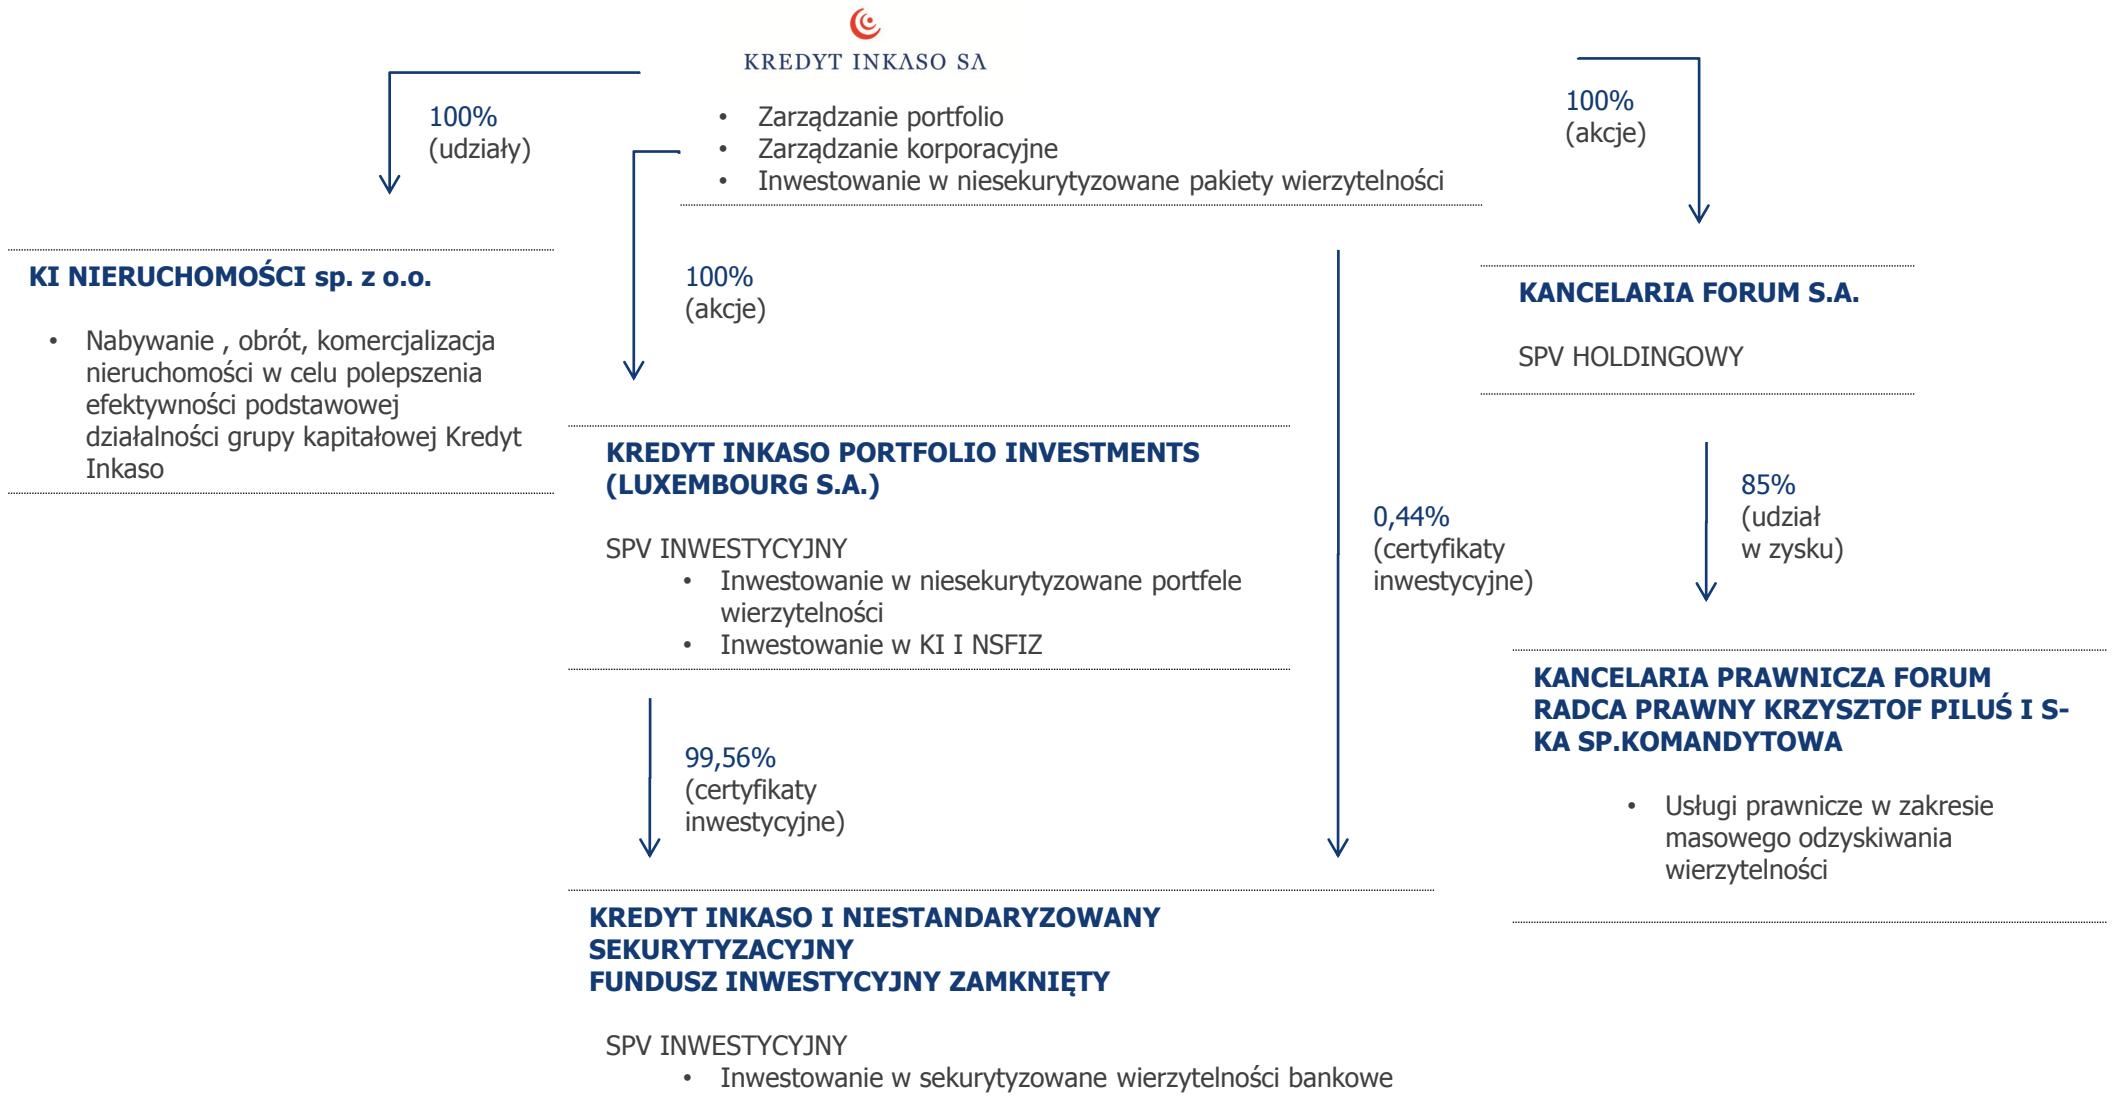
KREDYT INKASO SA

- Zarządzanie portfolio
- Zarządzanie korporacyjne
- Inwestowanie w niesekurytyzowane pakiety wierzytelności

100%
(udziały)

100%
(akcje)

KI NIERUCHOMOŚCI sp. z o.o.

- Nabywanie , obrót, komercjalizacja nieruchomości w celu polepszenia efektywności podstawowej działalności grupy kapitałowej Kredyt Inkaso

100%
(akcje)

KANCELARIA FORUM S.A.

SPV HOLDINGOWY

KREDYT INKASO PORTFOLIO INVESTMENTS (LUXEMBOURG S.A.)

SPV INWESTYCYJNY
- Inwestowanie w niesekurytyzowane portfele wierzytelności
- Inwestowanie w KI I NSFIZ

0,44%
(certyfikaty inwestycyjne)

85%
(udział w zysku)

KANCELARIA PRAWNICZA FORUM RADCA PRAWNY KRZYSZTOF PILUŚ I S-KA SP.KOMANDYTOWA

- Usługi prawnicze w zakresie masowego odzyskiwania wierzytelności

99,56%
(certyfikaty inwestycyjne)

KREDYT INKASO I NIESTANDARYZOWANY SEKURYTYZACYJNY FUNDUSZ INWESTYCYJNY ZAMKNIĘTY

SPV INWESTYCYJNY
- Inwestowanie w sekurytyzowane wierzytelności bankowe